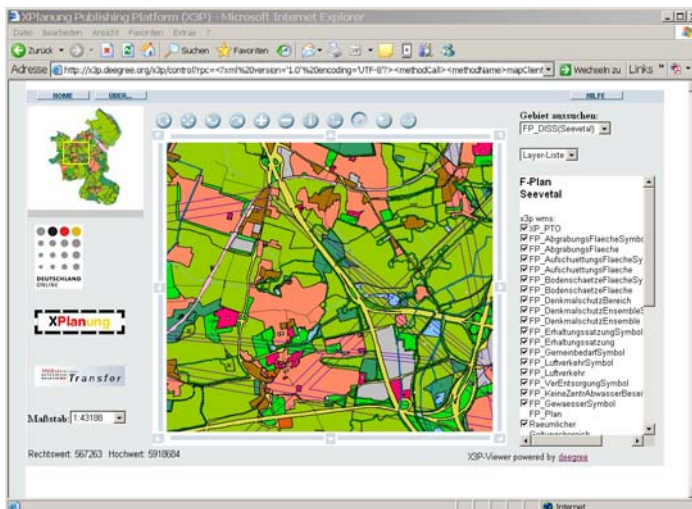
XPlanung Publishing Platform (X3P) - Microsoft Internet Explorer

Datei Bearbeiten Ansicht Favoriten Extras ?

Zurück Suchen Favoriten

Adresse http://x3p.deegree.org/x3p/control?rpc=<?xml%20version="1.0"%20encoding="UTF-8"?><methodCall><methodName>mapClient Wechseln zu Links

HOME ÜBER... HILFE

Gebiet auswählen:
FP_DISS(Seevetal)

Layer-Liste

F-Plan
Seevetal

x3p wms:
XP_PTO
FP_AbgrabungsFlaecheSymbo
FP_AbgrabungsFlaeche
FP_AufschuettungsFlaecheSy
FP_AufschuettungsFlaeche
FP_BodenschaetzeFlaecheSy
FP_BodenschaetzeFlaeche
FP_DenkmalschutzBereich
FP_DenkmalschutzEnsembleS
FP_DenkmalschutzEnsemble
FP_ErhaltungssatzungSymbol
FP_Erhaltungssatzung
FP_GemeinbedarfSymbol
FP_LuftverkehrSymbol
FP_Luftverkehr
FP_VerEntsorgungSymbol
FP_KeineZentrAbwasserBesei
FP_GewaesserSymbol
FP_Plan
Raeumlicher
Geltungsbereich

DEUTSCHLAND ONLINE

XPlanung

Transfer

Maßstab: 1:43188

Rechtswert: 567263 Hochwert: 5918684

X3P-Viewer powered by deegree

Internet